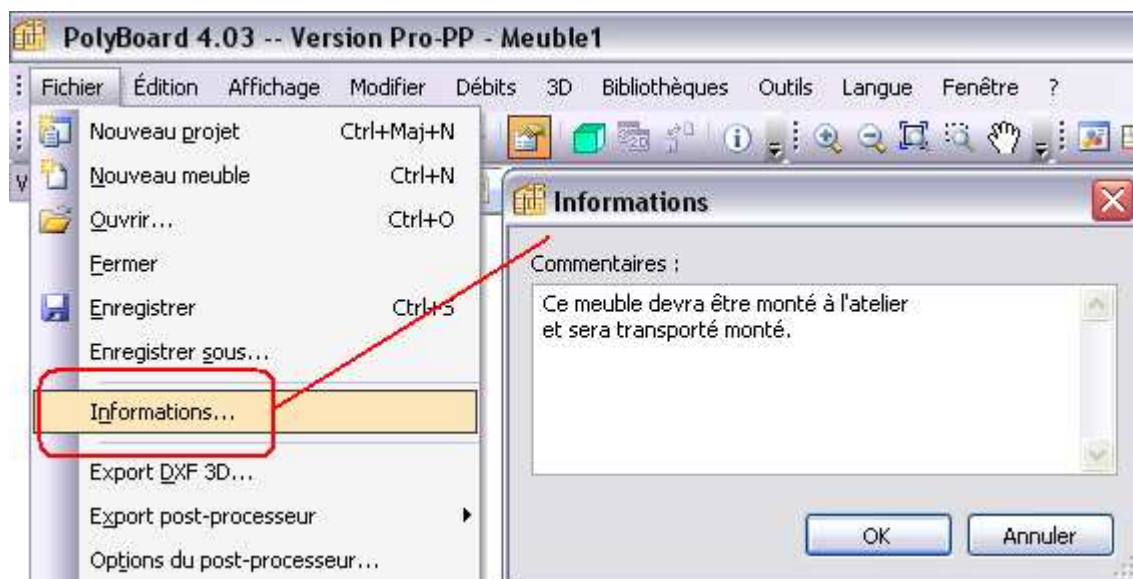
PolyBoard 4.03 -- Version Pro-PP - Meuble1

Fichier Édition Affichage Modifier Débits 3D Bibliothèques Outils Langue Fenêtre ?

Nouveau projet Ctrl+Maj+N
Nouveau meuble Ctrl+N
Ouvrir... Ctrl+O
Fermer
Enregistrer Ctrl+S
Enregistrer sous...
Informations...
Export DXF 3D...
Export post-processeur
Options du post-processeur...

Informations

Commentaires :

Ce meuble devra être monté à l'atelier
et sera transporté monté.

OK
Annuler